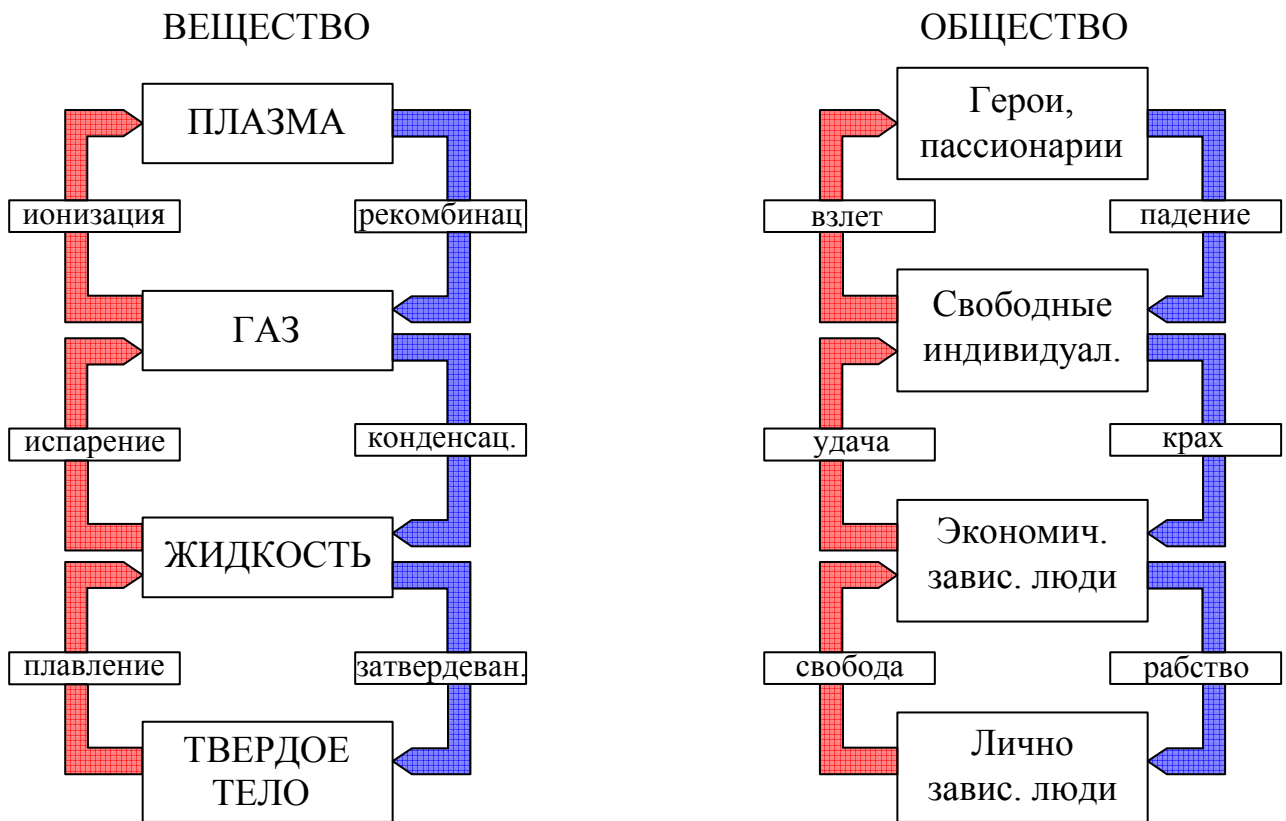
ВЕЩЕСТВО

ПЛАЗМА

ионизация

рекомбинац

ГАЗ

испарение

конденсац.

ЖИДКОСТЬ

плавление

затвердеван.

ТВЕРДОЕ ТЕЛО

ОБЩЕСТВО

Герои, пассионарии

взлет

падение

Свободные индивидуал.

удача

крах

Экономич. завис. люди

свобода

рабство

Лично завис. люди